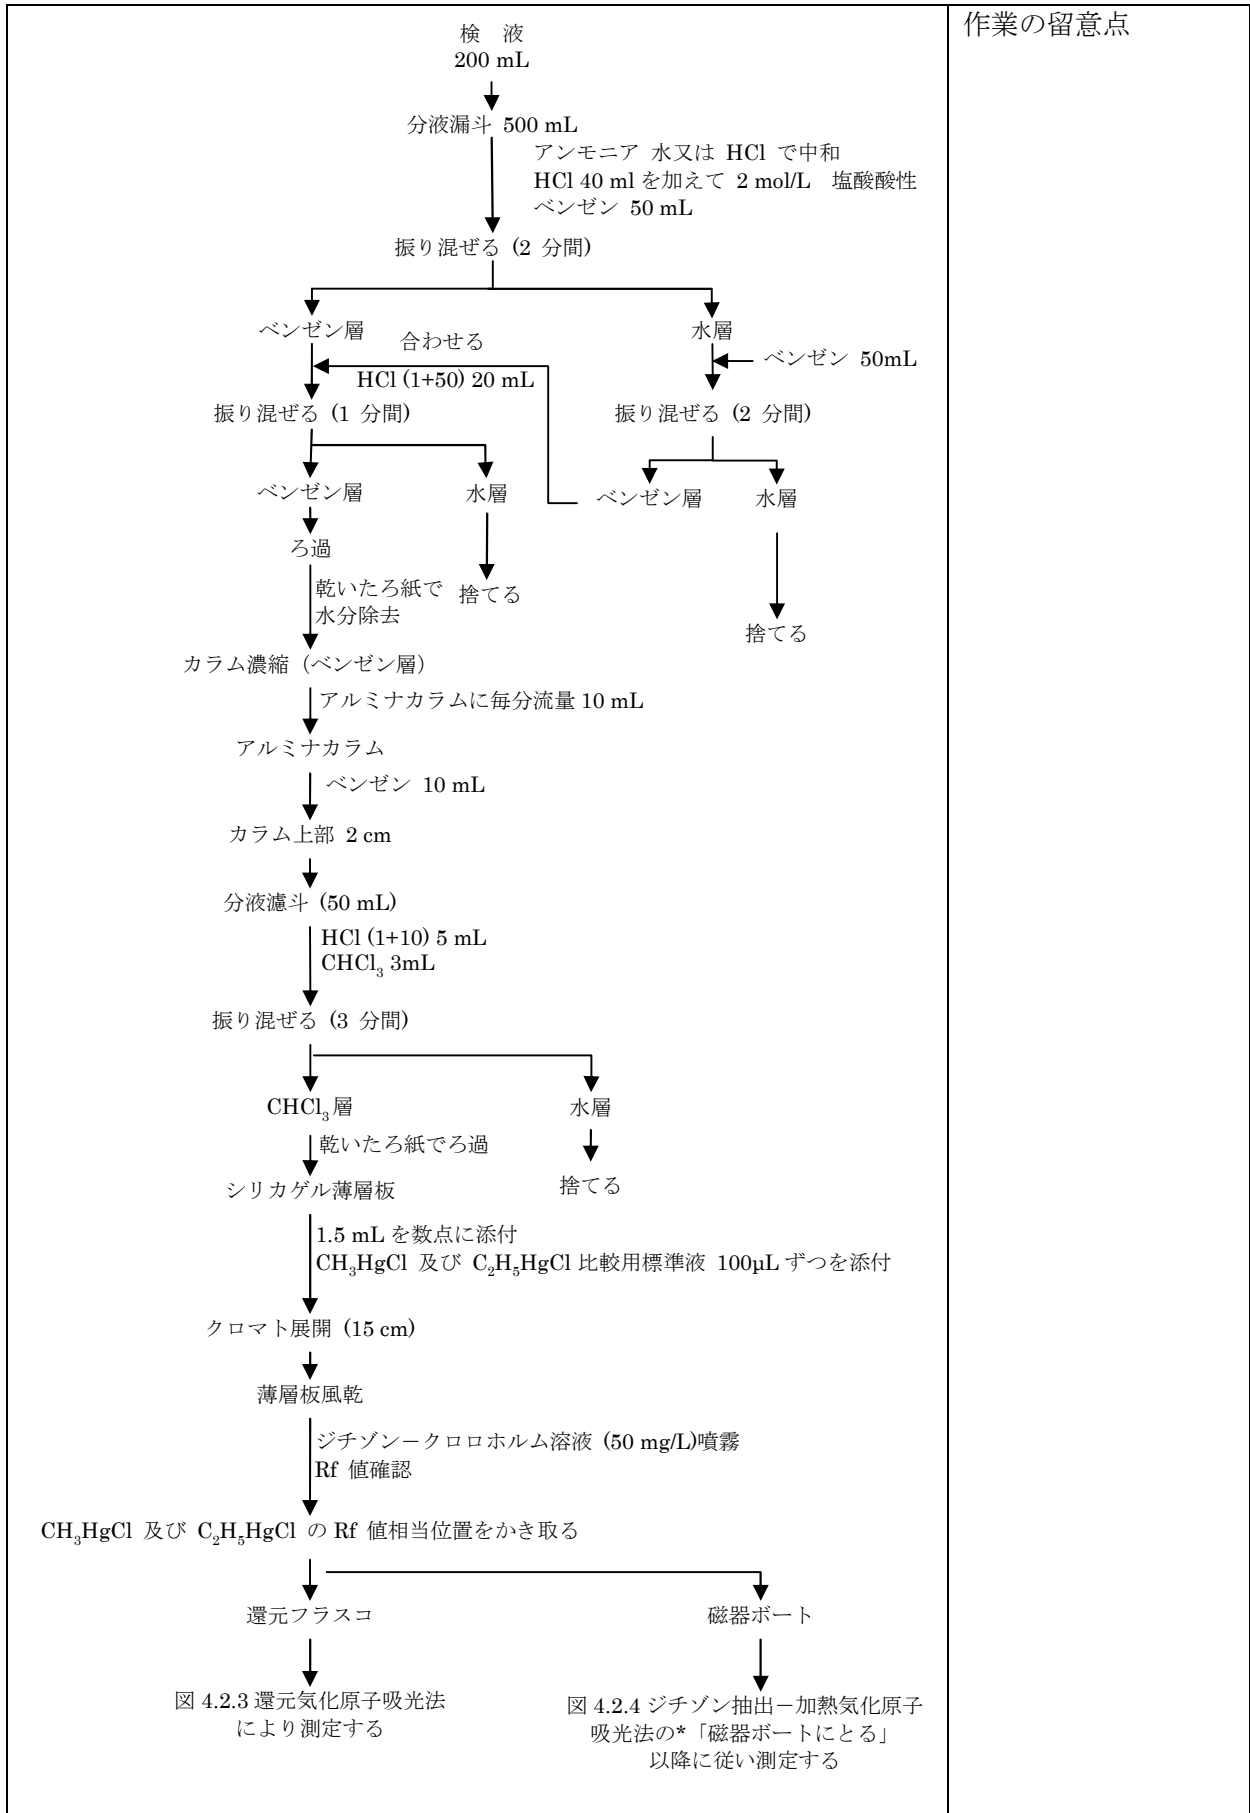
作業の留意点

検　液
200 mL

分液漏斗 500 mL
アンモニア 水又は HCl で中和
HCl 40 ml を加えて 2 mol/L 塩酸酸性
ベンゼン 50 mL

振り混ぜる（2 分間）

ベンゼン層
合わせる
HCl (1+50) 20 mL
振り混ぜる（1 分間）

水層
ベンゼン 50mL
振り混ぜる（2 分間）

ベンゼン層　水層
捨てる

ベンゼン層　水層
ろ過
乾いたろ紙で水分除去
捨てる

カラム濃縮（ベンゼン層）
アルミナカラムに毎分流量 10 mL
アルミナカラム
ベンゼン 10 mL
カラム上部 2 cm
分液濾斗（50 mL）
HCl (1+10) 5 mL
$CHCl_3$ 3mL
振り混ぜる（3 分間）

$CHCl_3$層
乾いたろ紙でろ過
シリカゲル薄層板

水層
捨てる

1.5 mL を数点に添付
$CH_3HgCl$ 及び $C_2H_5HgCl$ 比較用標準液 100μL ずつを添付
クロマト展開（15 cm）
薄層板風乾
ジチゾンークロロホルム溶液（50 mg/L)噴霧
Rf 値確認
$CH_3HgCl$ 及び $C_2H_5HgCl$ の Rf 値相当位置をかき取る

還元フラスコ
図 4.2.3 還元気化原子吸光法により測定する

磁器ボート
図 4.2.4 ジチゾン抽出－加熱気化原子吸光法の*「磁器ボートにとる」以降に従い測定する